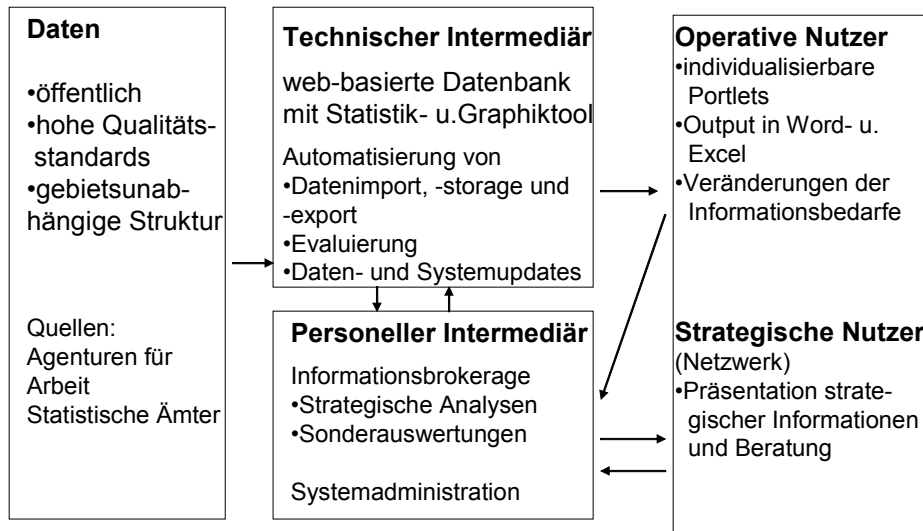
**Daten**

•öffentlich
•hohe Qualitätsstandards
•gebietsunabhängige Struktur

Quellen:
Agenturen für Arbeit
Statistische Ämter

**Technischer Intermediär**

web-basierte Datenbank mit Statistik- u.Graphiktool

Automatisierung von
•Datenimport, -storage und -export
•Evaluierung
•Daten- und Systemupdates

**Personeller Intermediär**

Informationsbrokerage
•Strategische Analysen
•Sonderauswertungen

Systemadministration

**Operative Nutzer**
•individualisierbare Portlets
•Output in Word- u. Excel
•Veränderungen der Informationsbedarfe

**Strategische Nutzer**
(Netzwerk)
•Präsentation strategischer Informationen und Beratung